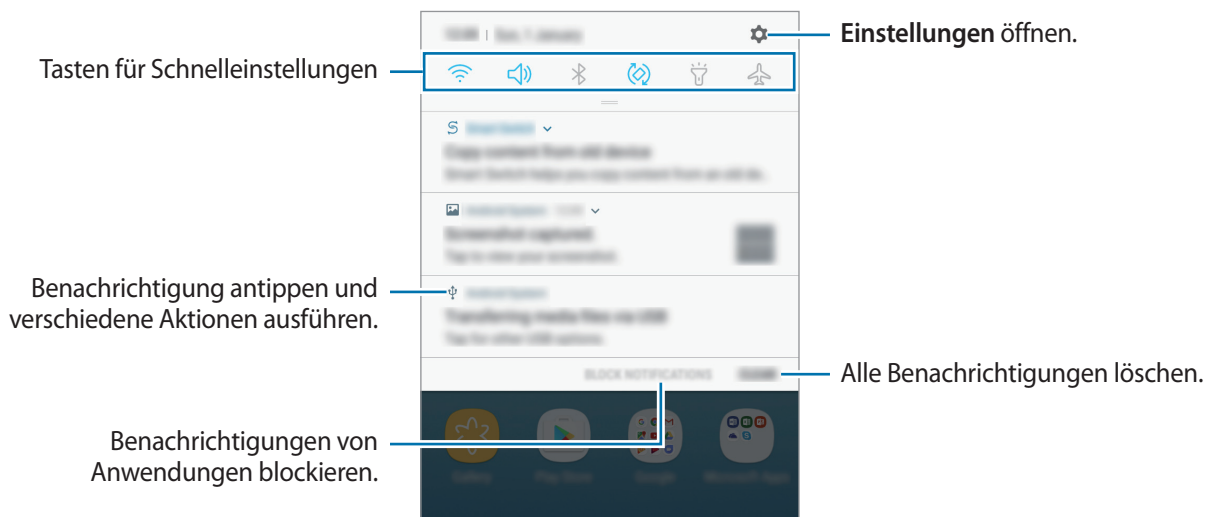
Tasten für Schnelleinstellungen

**Einstellungen** öffnen.

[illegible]

Copy content from old device

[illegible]

Screenshot captured

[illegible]

Transferring media files via USB

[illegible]

Benachrichtigung antippen und verschiedene Aktionen ausführen.

BLOCK NOTIFICATIONS

CLEAR

Alle Benachrichtigungen löschen.

Benachrichtigungen von Anwendungen blockieren.

Galaxy

Play Store

Google

Microsoft Apps